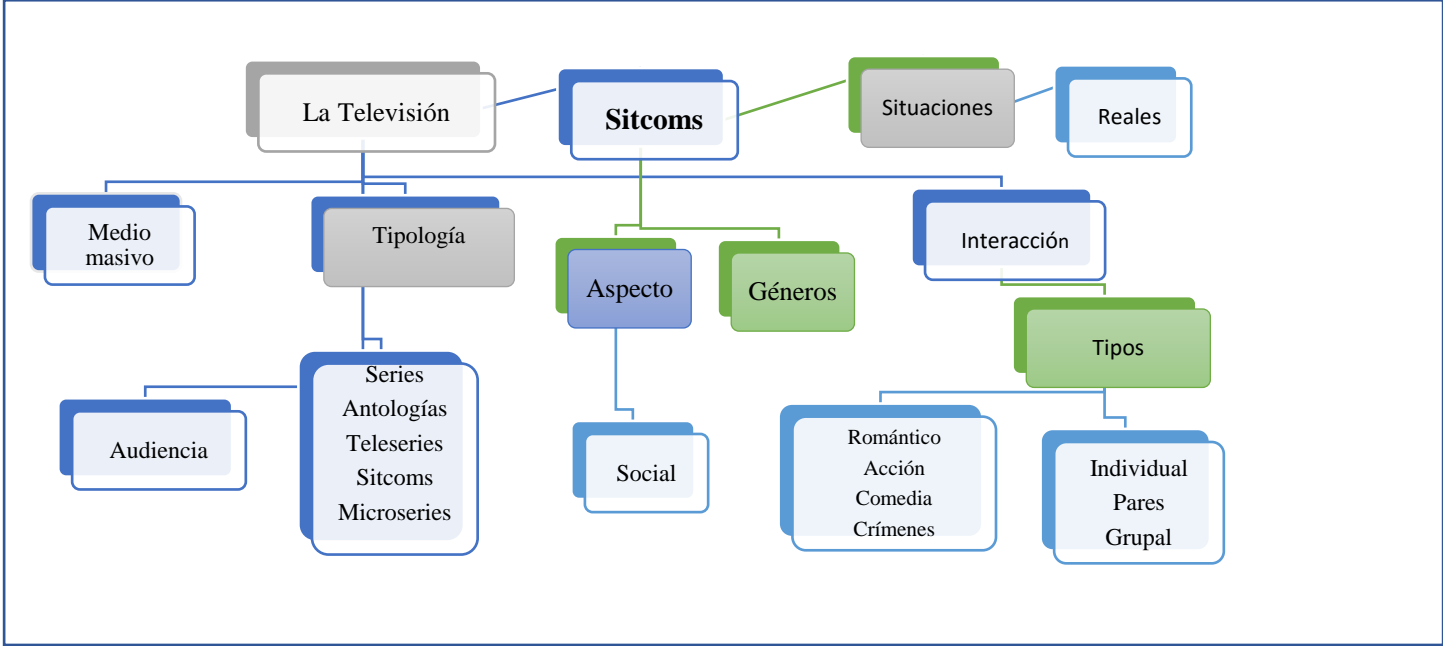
La Televisión

Sitcoms

Situaciones

Reales

Medio masivo

Tipología

Aspecto

Géneros

Interacción

Tipos

Audiencia

Series
Antologías
Teleseries
Sitcoms
Microseries

Social

Romántico
Acción
Comedia
Crímenes

Individual
Pares
Grupal